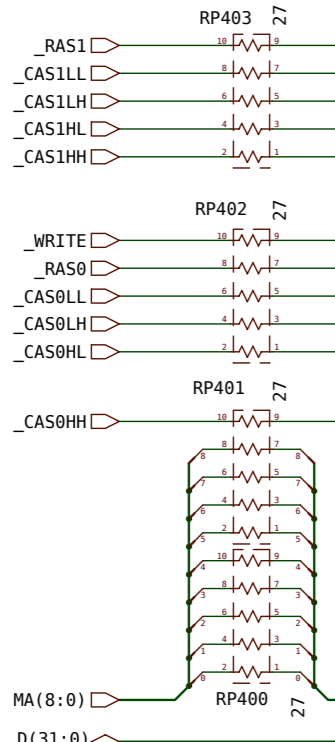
RP403 27
_RAS1
10 9
_CAS1LL
8 7
_CAS1LH
6 5
_CAS1HL
4 3
_CAS1HH
2 1

RP402 27
_WRITE
10 9
_RAS0
8 7
_CAS0LL
6 5
_CAS0LH
4 3
_CAS0HL
2 1

RP401 27
_CAS0HH
10 9
8 8 7 8
7 6 5 7
6 4 3 6
5 2 1 5
4 10 9 4
3 8 7 3
2 6 5 2
1 4 3 1
0 2 1 0
MA(8:0)
RP400 27
D(31:0)